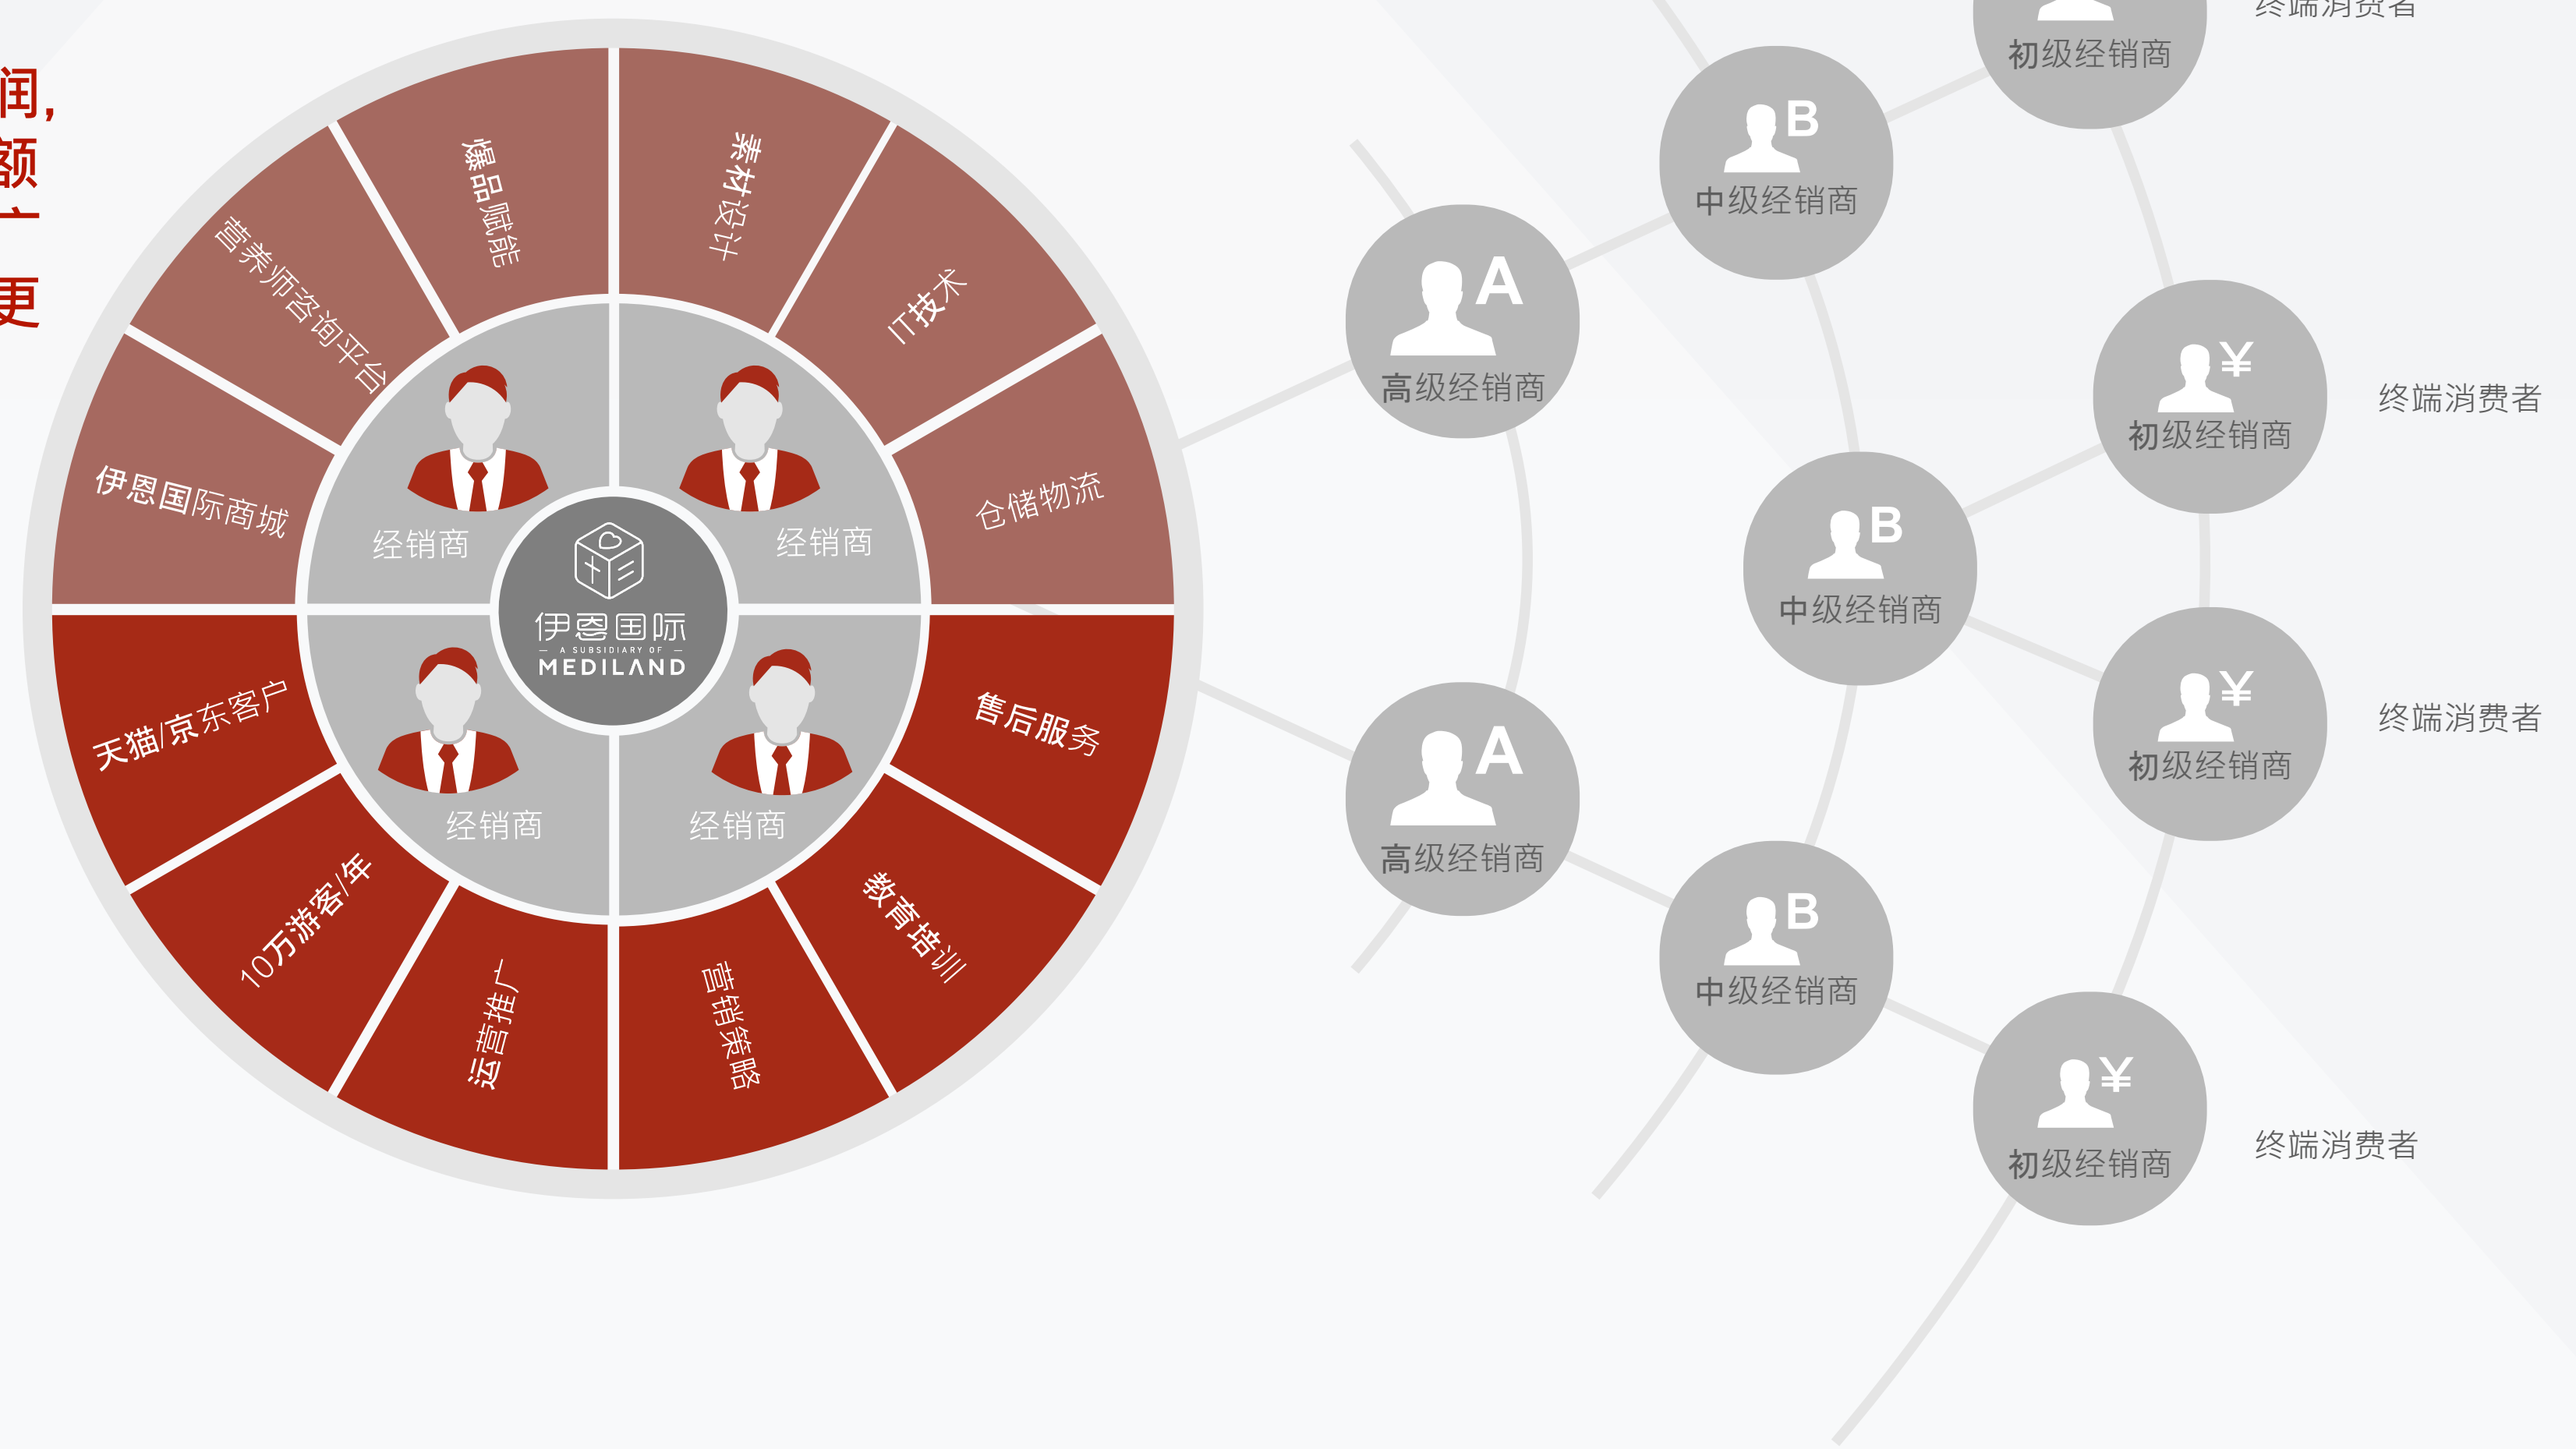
润，
额
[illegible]
更

爆品赋能
素材设计
营养师咨询平台
IT技术
伊恩国际商城
仓储物流
经销商
经销商
伊恩国际
A SUBSIDIARY OF
MEDILAND
经销商
经销商
天猫/京东客户
售后服务
10万游客/年
教育培训
运营推广
营销策略

A
高级经销商
B
中级经销商
初级经销商
终端消费者
¥
初级经销商
终端消费者
B
中级经销商
¥
初级经销商
终端消费者
A
高级经销商
B
中级经销商
¥
初级经销商
终端消费者